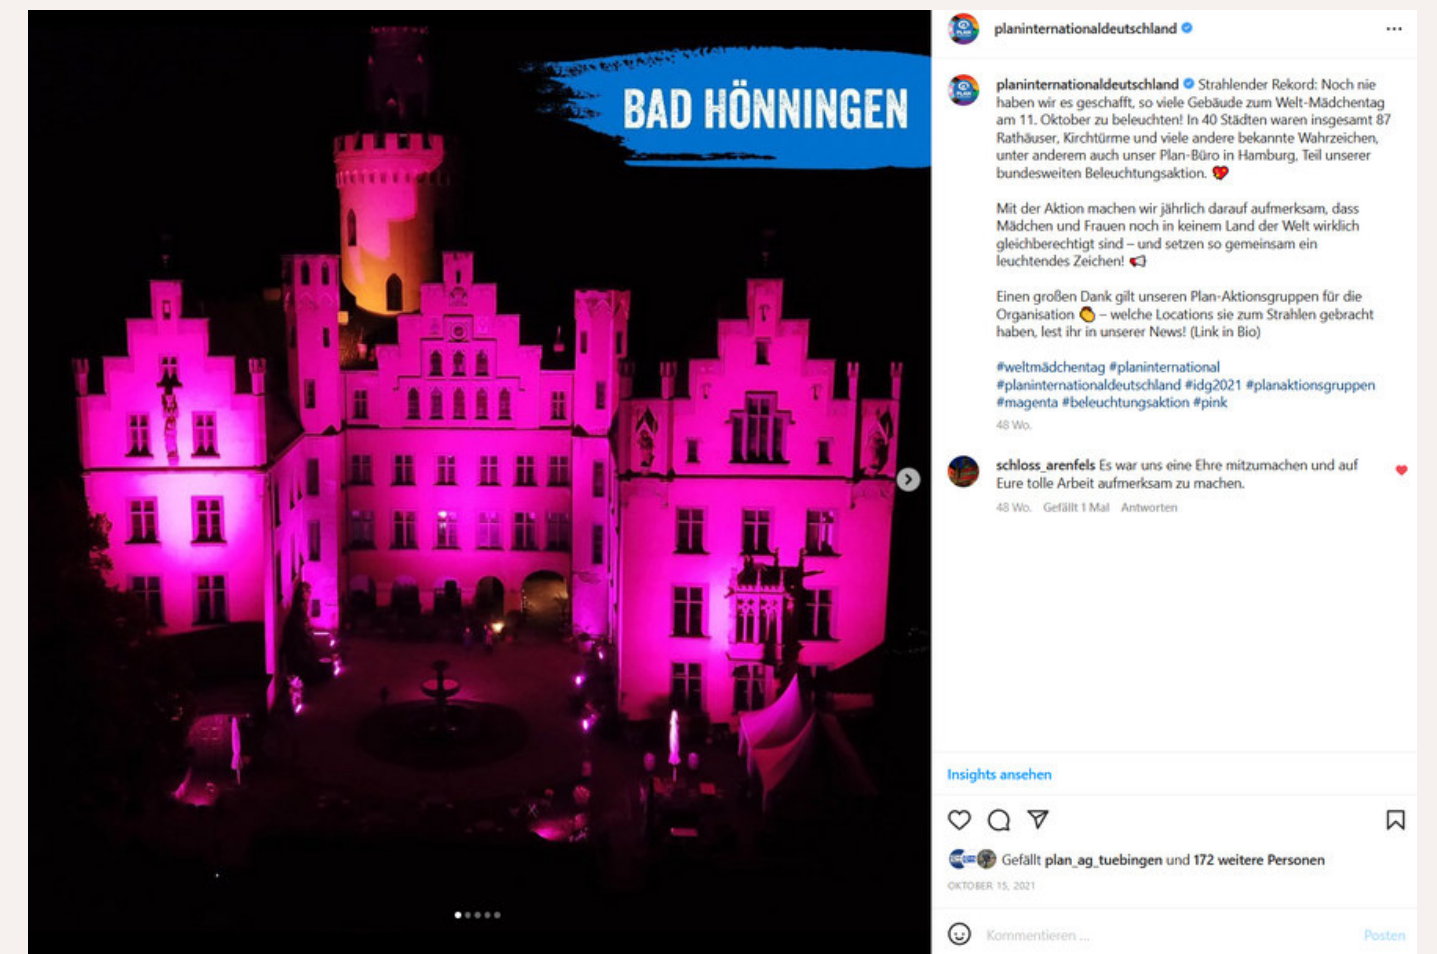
BAD HÖNNINGEN

planinternationaldeutschland

planinternationaldeutschland Strahlender Rekord: Noch nie haben wir es geschafft, so viele Gebäude zum Welt-Mädchentag am 11. Oktober zu beleuchten! In 40 Städten waren insgesamt 87 Rathäuser, Kirchtürme und viele andere bekannte Wahrzeichen, unter anderem auch unser Plan-Büro in Hamburg, Teil unserer bundesweiten Beleuchtungsaktion. 💖

Mit der Aktion machen wir jährlich darauf aufmerksam, dass Mädchen und Frauen noch in keinem Land der Welt wirklich gleichberechtigt sind – und setzen so gemeinsam ein leuchtendes Zeichen! 📢

Einen großen Dank gilt unseren Plan-Aktionsgruppen für die Organisation 🌕 – welche Locations sie zum Strahlen gebracht haben, lest ihr in unserer News! (Link in Bio)

#weltmädchentag #planinternational #planinternationaldeutschland #idg2021 #planaktionsgruppen #magenta #beleuchtungsaktion #pink

48 Wo.

schloss_arenfels Es war uns eine Ehre mitzumachen und auf Eure tolle Arbeit aufmerksam zu machen.

48 Wo. Gefällt 1 Mal Antworten

Insights ansehen

Gefällt plan_ag_tuebingen und 172 weitere Personen

OKTOBER 15, 2021

Kommentieren ...

Posten